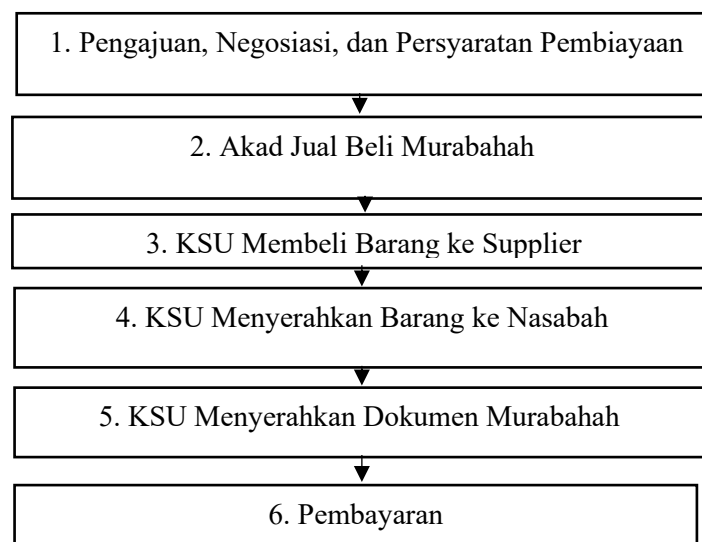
1. Pengajuan, Negosiasi, dan Persyaratan Pembiayaan

2. Akad Jual Beli Murabahah

3. KSU Membeli Barang ke Supplier

4. KSU Menyerahkan Barang ke Nasabah

5. KSU Menyerahkan Dokumen Murabahah

6. Pembayaran